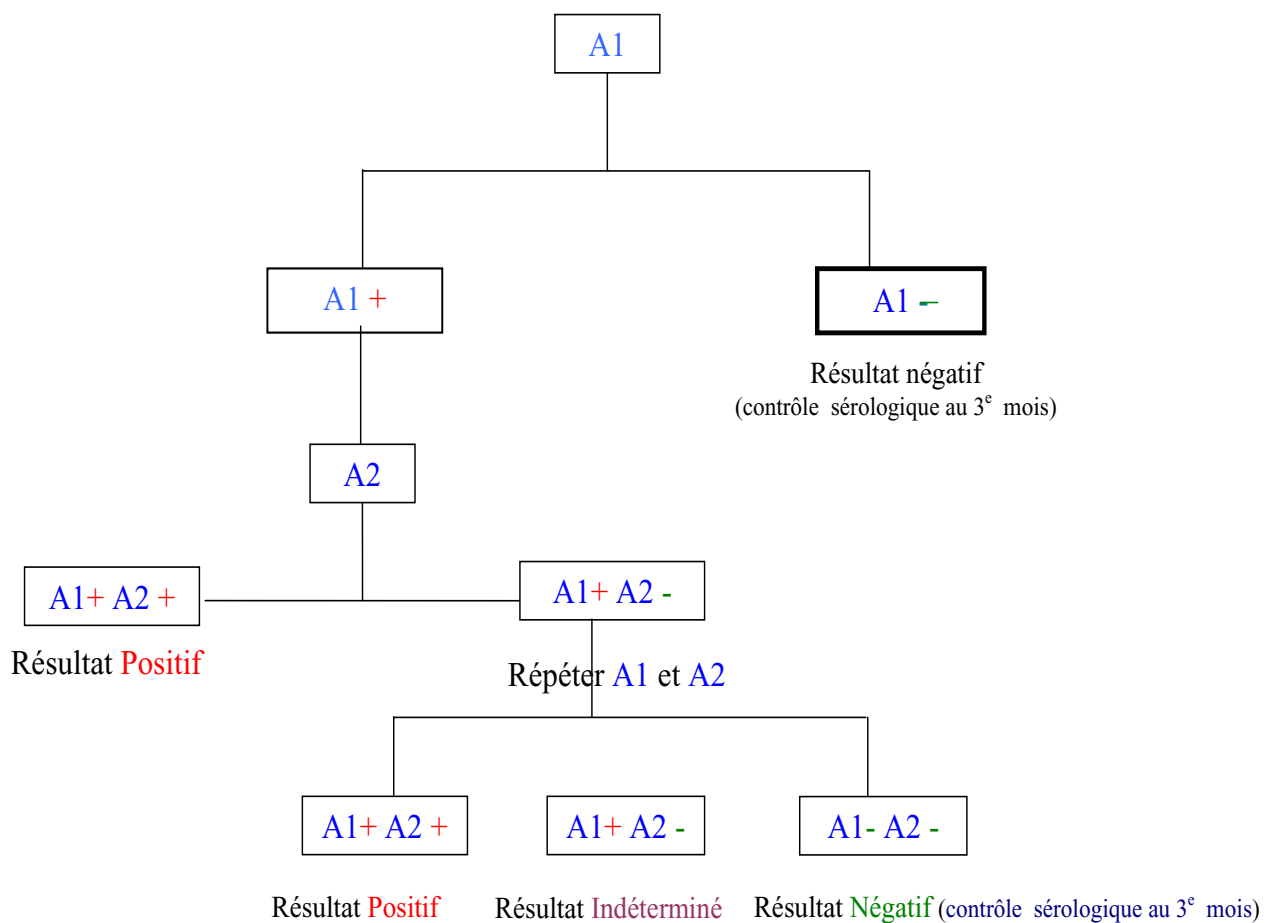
A1

A1 +

A1 -

Résultat négatif
(contrôle sérologique au 3$^{e}$ mois)

A2

A1+ A2 +

Résultat Positif

A1+ A2 -

Répéter A1 et A2

A1+ A2 +

A1+ A2 -

A1- A2 -

Résultat Positif

Résultat Indéterminé

Résultat Négatif (contrôle sérologique au 3$^{e}$ mois)